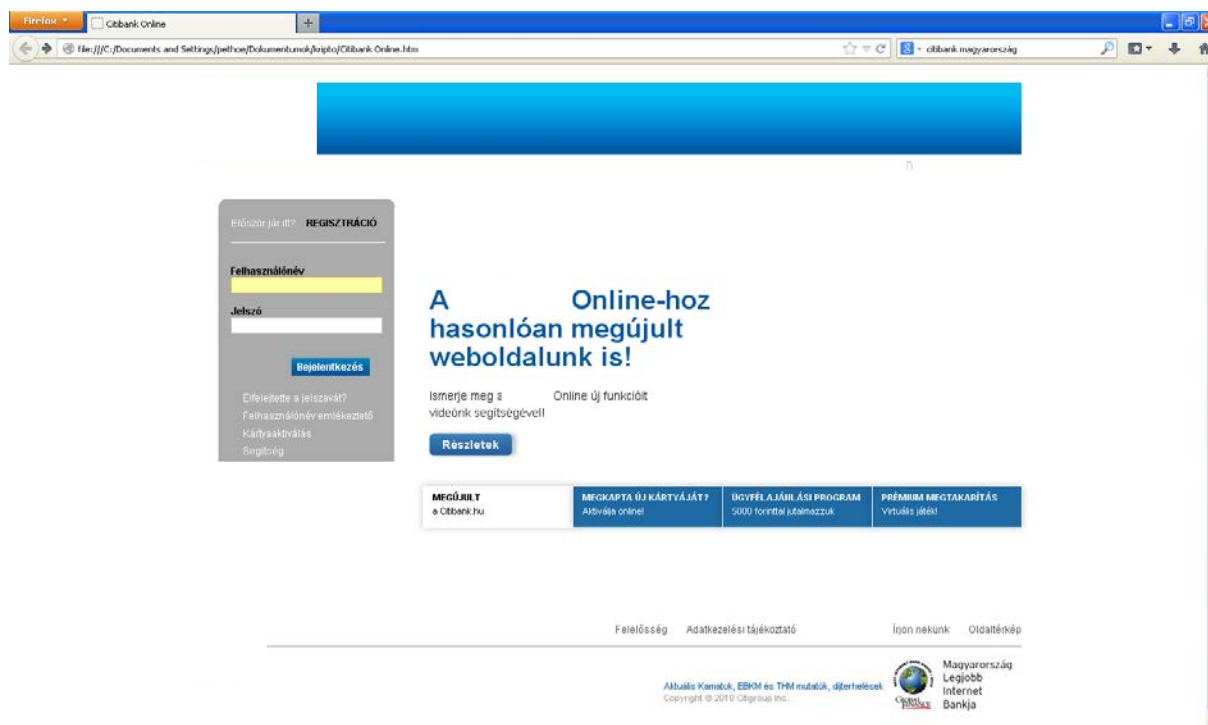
Firefox
Citibank Online
+
file:///C:/Documents and Settings/pethoe/Dokumentumok/kripto/Citibank Online.htm
citibank magyarország

Először jár itt? REGISZTRÁCIÓ

Felhasználónév

Jelszó

Bejelentkezés

Elfelejtette a jelszavát?
Felhasználónév emlékeztető
Kártyaaktiválás
Segítség

A Online-hoz hasonlóan megújult weboldalunk is!

Ismerje meg a Online új funkcióit videónk segítségével!

Részletek

MEGÚJULT
a Citibank.hu

MEGKAPTA ÚJ KÁRTYÁJÁT?
Aktiválja online!

ÜGYFÉLAJÁNLÁSI PROGRAM
5000 forinttal jutalmazzuk

PRÉMIUM MEGTAKARÍTÁS
Virtuális játék!

Felelősség Adatkezelési tájékoztató Írjon nekünk Oldaltérkép

Aktuális Kamatok, EBKM és THM mutatók, díjterhelések
Copyright © 2010 Citigroup Inc.

Magyarország Legjobb Internet Bankja
Global Finance